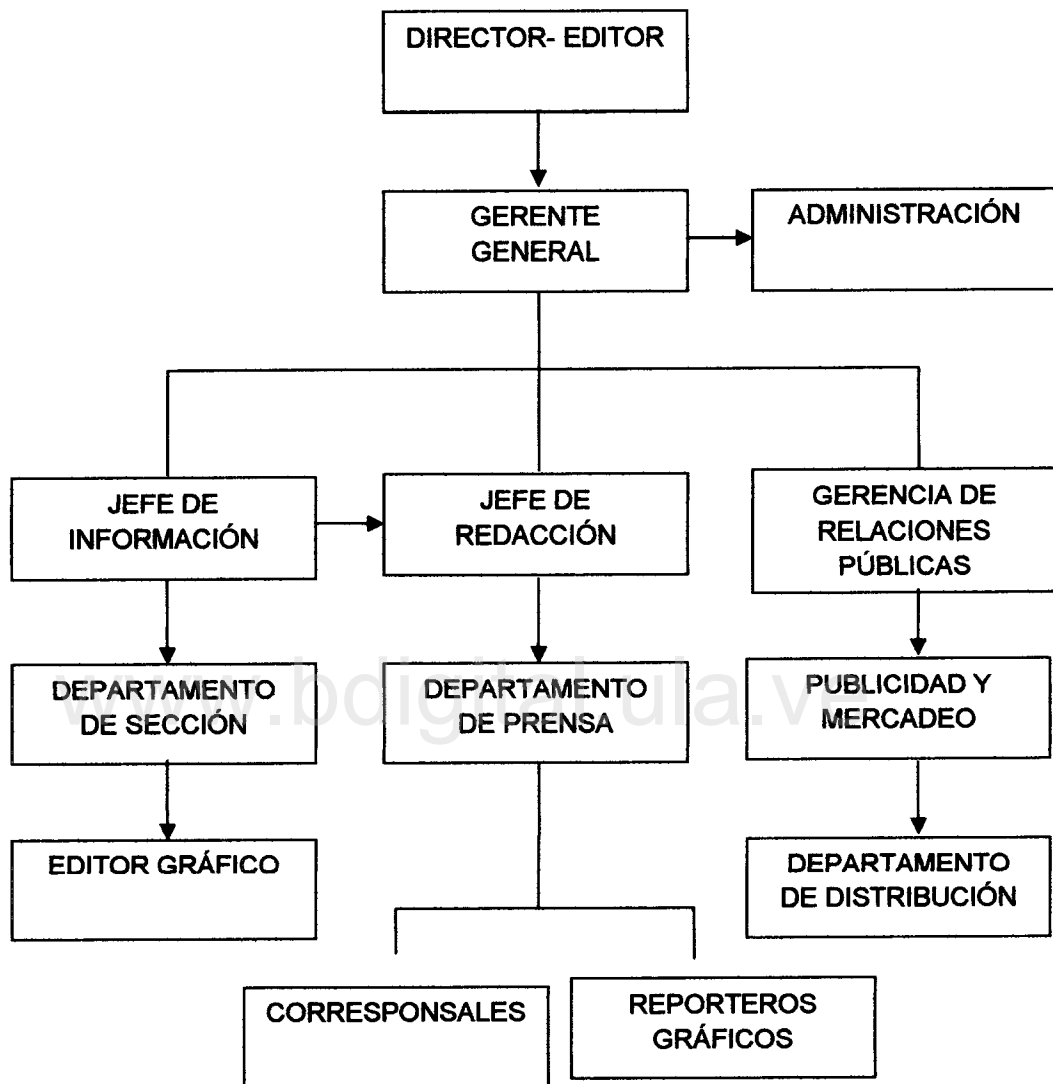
DIRECTOR- EDITOR

GERENTE GENERAL

ADMINISTRACIÓN

JEFE DE INFORMACIÓN

JEFE DE REDACCIÓN

GERENCIA DE RELACIONES PÚBLICAS

DEPARTAMENTO DE SECCIÓN

DEPARTAMENTO DE PRENSA

PUBLICIDAD Y MERCADEO

EDITOR GRÁFICO

DEPARTAMENTO DE DISTRIBUCIÓN

CORRESPONSALES

REPORTEROS GRÁFICOS

www.bdigital.ula.ve